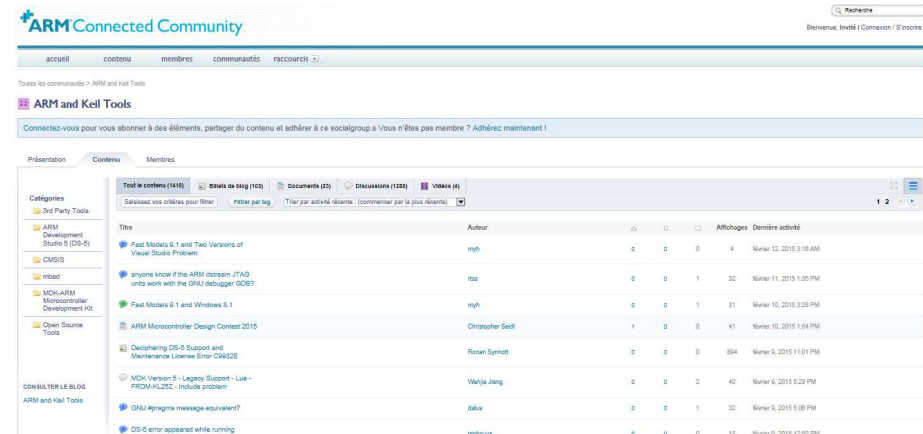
ARM Connected Community

Recherche

Bienvenue, Invité | Connexion / S'inscrire

accueil contenu membres communautés raccourcis

Toutes les communautés > ARM and Keil Tools

ARM and Keil Tools

Connectez-vous pour vous abonner à des éléments, partager du contenu et adhérer à ce socialgroup.s Vous n'êtes pas membre ? Adhérez maintenant !

Présentation Contenu Membres

Catégories

3rd Party Tools

ARM Development Studio 5 (DS-5)

CMSIS

mbed

MDK-ARM Microcontroller Development Kit

Open Source Tools

CONSULTER LE BLOG

ARM and Keil Tools

Tout le contenu (1410) Billets de blog (103) Documents (23) Discussions (1255) Vidéos (4)

Saisissez vos critères pour filtrer Filtrer par tag Trier par activité récente : (commencer par la plus récente)

1 2

| Titre | Auteur | | | | Affichages | Dernière activité |
|---|---|---|---|---|---|---|
| Fast Models 9.1 and Two Versions of Visual Studio Problem | myh | 0 | 0 | 0 | 4 | février 12, 2015 3:16 AM |
| anyone know if the ARM dstream JTAG units work with the GNU debugger GDB? | rtsa | 0 | 0 | 1 | 32 | février 11, 2015 1:35 PM |
| Fast Models 9.1 and Windows 8.1 | myh | 0 | 0 | 1 | 31 | février 10, 2015 3:26 PM |
| ARM Microcontroller Design Contest 2015 | Christopher Seidl | 1 | 0 | 0 | 41 | février 10, 2015 1:54 PM |
| Deciphering DS-5 Support and Maintenance License Error C9932E | Ronan Synnott | 0 | 0 | 0 | 694 | février 9, 2015 11:01 PM |
| MDK Version 5 - Legacy Support - Lua - FRDM-KL25Z - Include problem | Wenjie Jiang | 0 | 0 | 2 | 40 | février 9, 2015 5:29 PM |
| GNU #pragma message equivalent? | dalux | 0 | 0 | 1 | 32 | février 9, 2015 5:06 PM |
| DS-5 error appeared while running | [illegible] | 0 | 0 | 0 | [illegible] | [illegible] |